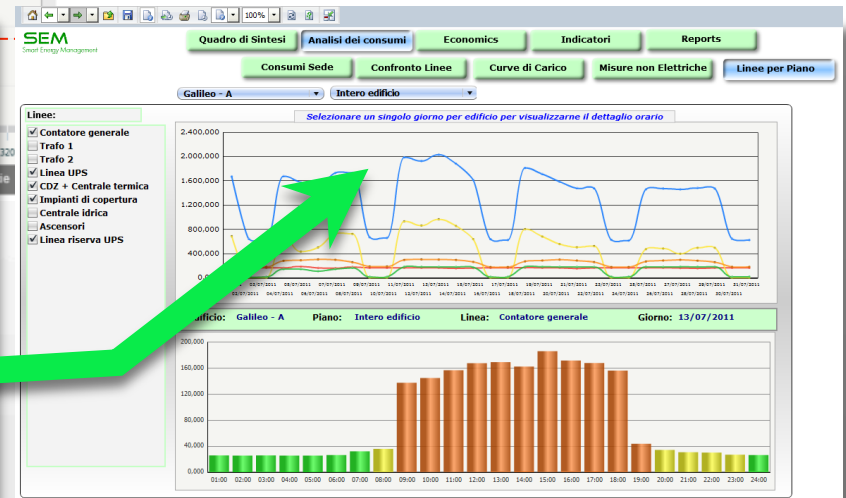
100%

SEM
Smart Energy Management

Quadro di Sintesi | Analisi dei consumi | Economics | Indicatori | Reports

Consumi Sede | Confronto Linee | Curve di Carico | Misure non Elettriche | Linee per Piano

Galileo - A | Intero edificio

Linee:
☑ Contatore generale
☐ Trafo 1
☐ Trafo 2
☑ Linea UPS
☑ CDZ + Centrale termica
☑ Impianti di copertura
☐ Centrale idrica
☐ Ascensori
☑ Linea riserva UPS

Selezionare un singolo giorno per edificio per visualizzarne il dettaglio orario

2,400,000
2,000,000
1,600,000
1,200,000
800,000
400,000
0

02/07/2011 03/07/2011 04/07/2011 05/07/2011 06/07/2011 07/07/2011 08/07/2011 09/07/2011 10/07/2011 11/07/2011 12/07/2011 13/07/2011 14/07/2011 15/07/2011 16/07/2011 17/07/2011 18/07/2011 19/07/2011 20/07/2011 21/07/2011 22/07/2011 23/07/2011 24/07/2011 25/07/2011 26/07/2011 27/07/2011 28/07/2011 29/07/2011 30/07/2011 31/07/2011

Edificio: Galileo - A | Piano: Intero edificio | Linea: Contatore generale | Giorno: 13/07/2011

200,000
160,000
120,000
80,000
40,000
0.000

01:00 02:00 03:00 04:00 05:00 06:00 07:00 08:00 09:00 10:00 11:00 12:00 13:00 14:00 15:00 16:00 17:00 18:00 19:00 20:00 21:00 22:00 23:00 24:00